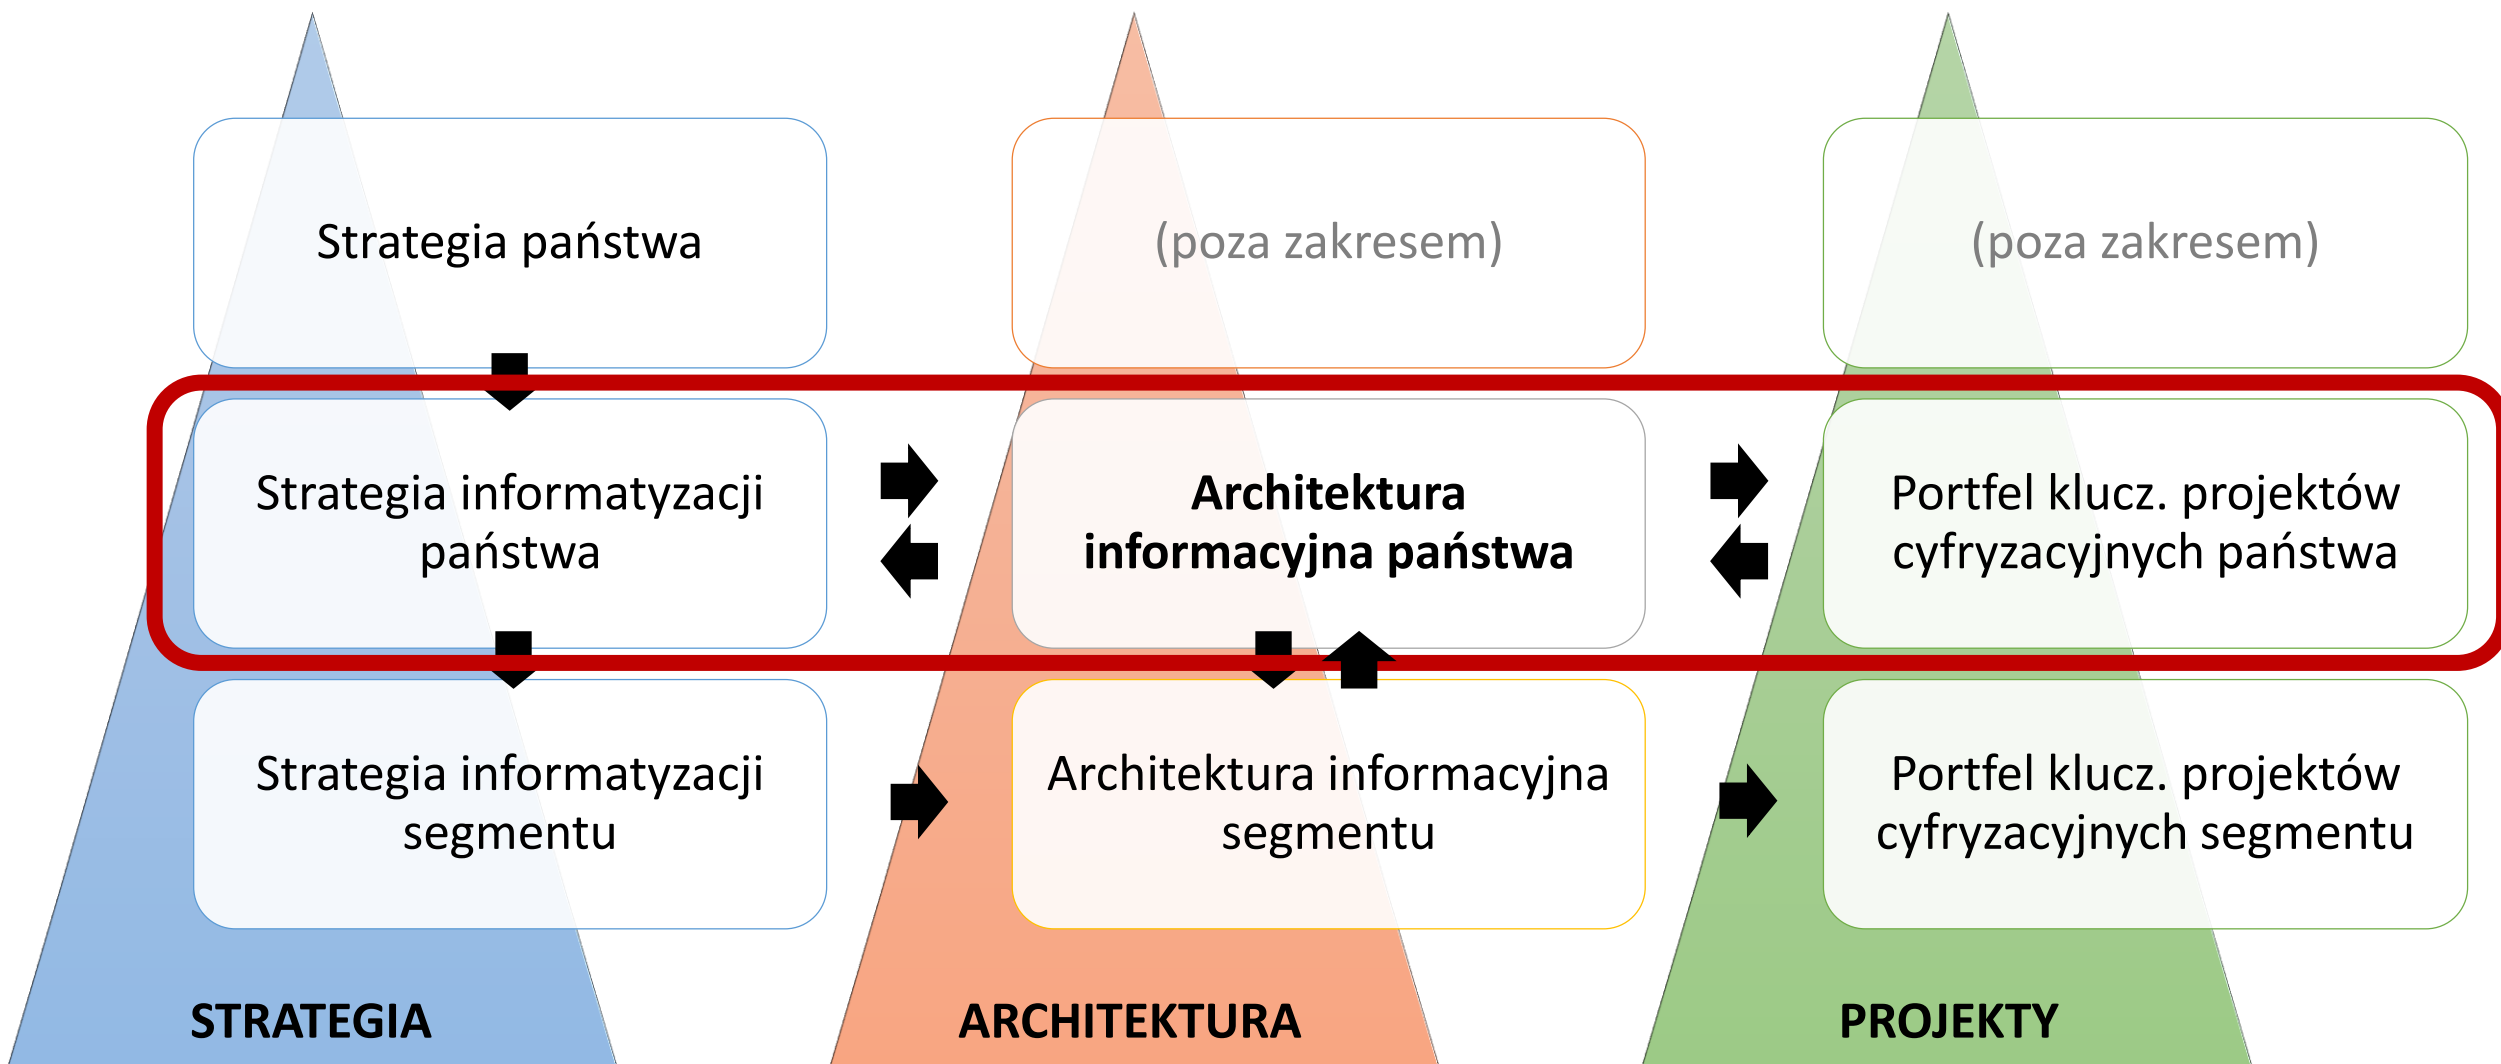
Strategia państwa

(poza zakresem)

(poza zakresem)

Strategia informatyzacji państwa

**Architektura informacyjna państwa**

Portfel klucz. projektów cyfryzacyjnych państwa

Strategia informatyzacji segmentu

Architektura informacyjna segmentu

Portfel klucz. projektów cyfryzacyjnych segmentu

STRATEGIA

ARCHITEKTURA

PROJEKTY